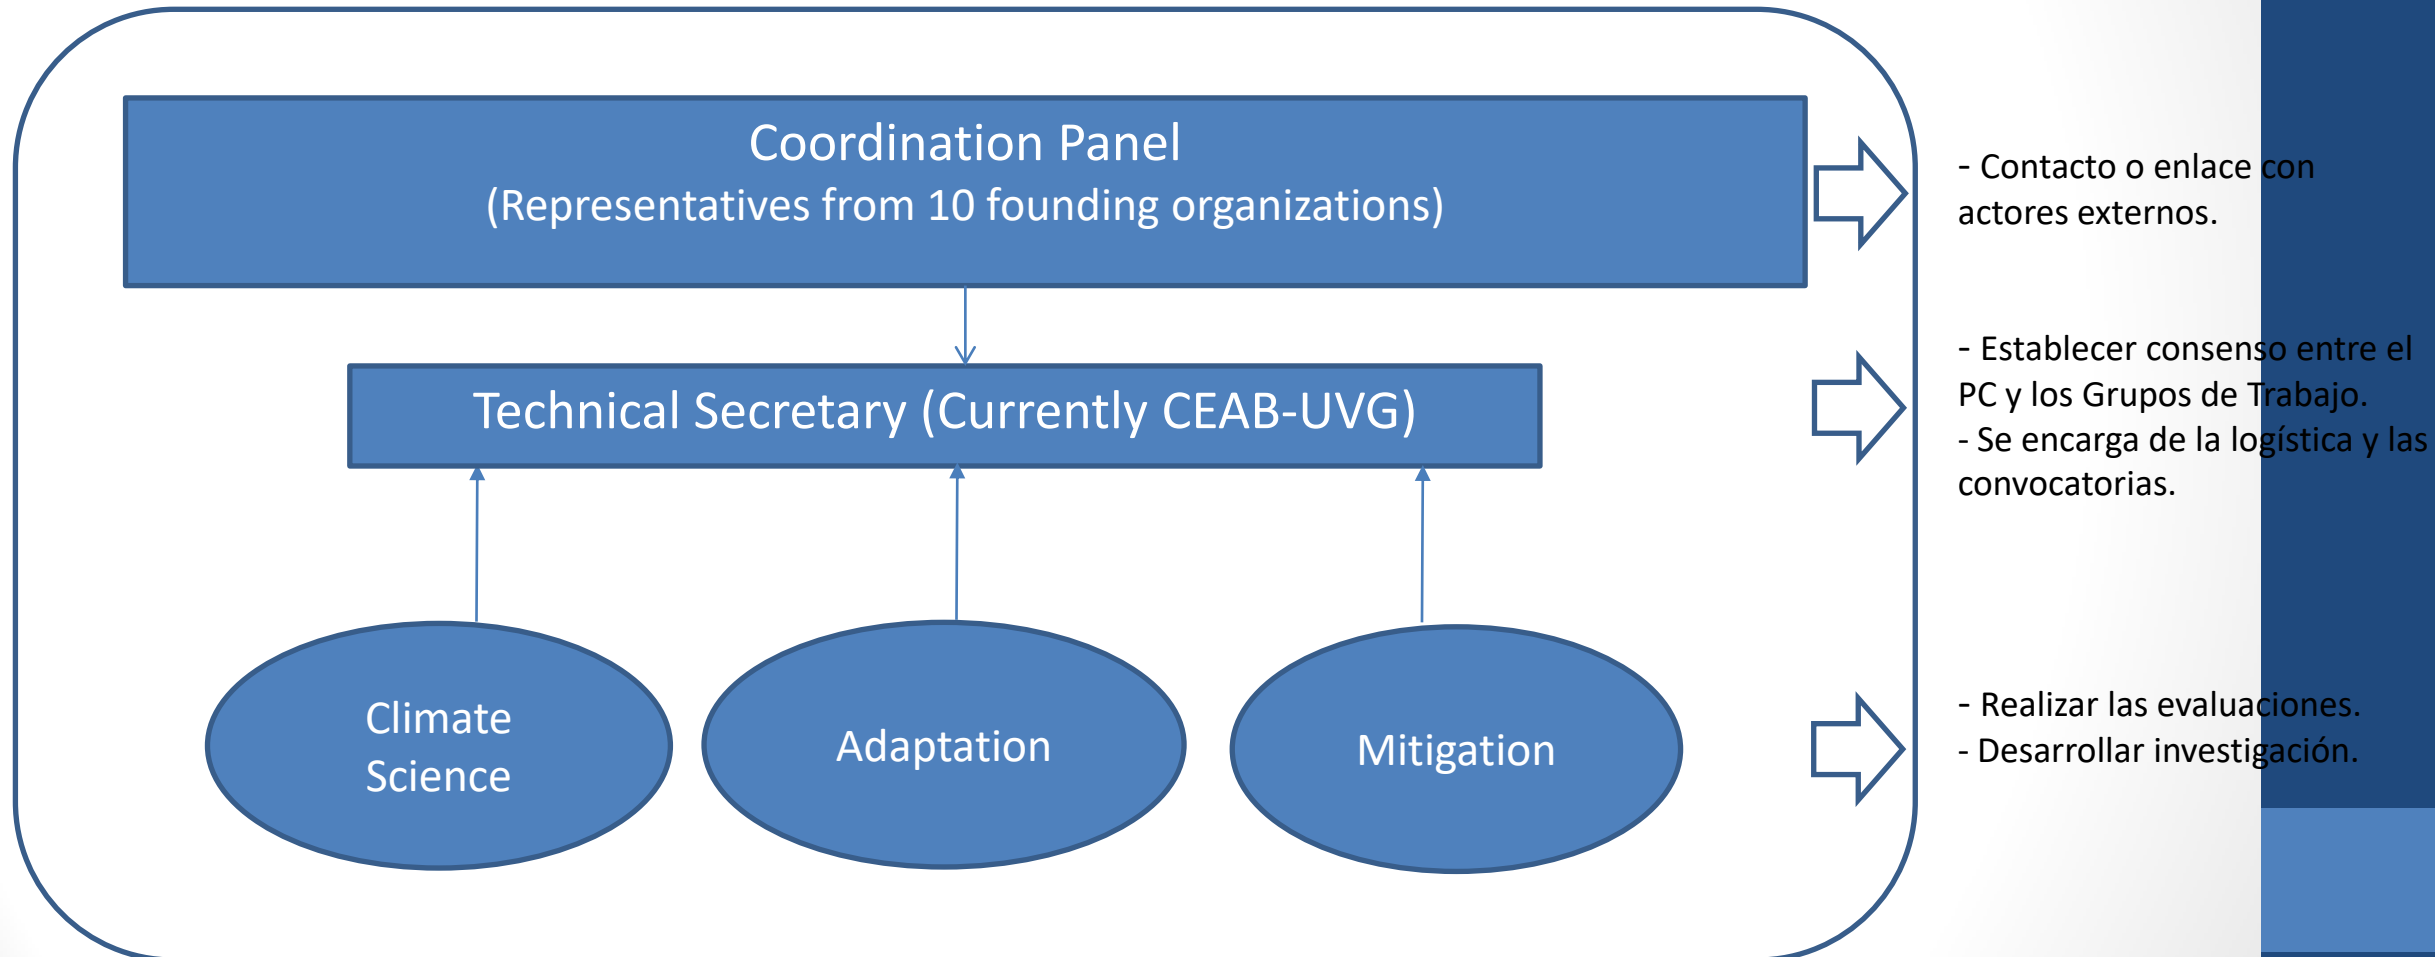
Coordination Panel
(Representatives from 10 founding organizations)

Technical Secretary (Currently CEAB-UVG)

Climate Science

Adaptation

Mitigation

- Contacto o enlace con actores externos.

- Establecer consenso entre el PC y los Grupos de Trabajo.
- Se encarga de la logística y las convocatorias.

- Realizar las evaluaciones.
- Desarrollar investigación.